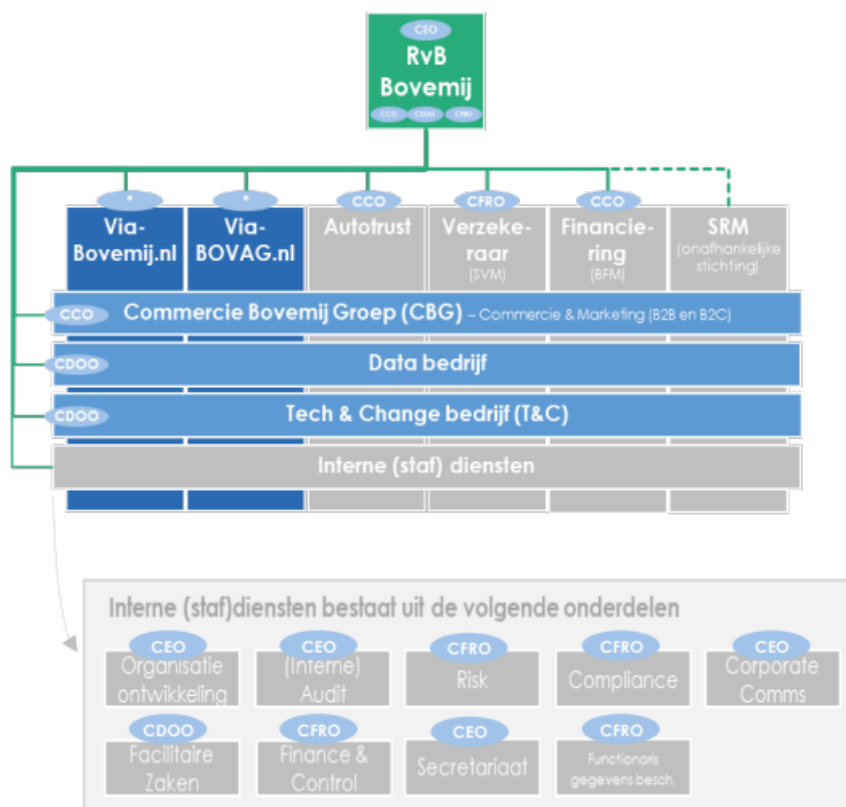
CEO
RvB
Bovemij
CCO CDOO CFRO

*
Via-Bovemij.nl

*
Via-BOVAG.nl

CCO
Autotrust

CFRO
Verzekeraar
(SVM)

CCO
Financiering
(BFM)

SRM
(onafhankelijke stichting)

CCO Commercie Bovemij Groep (CBG) – Commercie & Marketing (B2B en B2C)

CDOO Data bedrijf

CDOO Tech & Change bedrijf (T&C)

Interne (staf) diensten

Interne (staf)diensten bestaat uit de volgende onderdelen

CEO
Organisatie ontwikkeling

CEO
(Interne) Audit

CFRO
Risk

CFRO
Compliance

CEO
Corporate Comms

CDOO
Facilitaire Zaken

CFRO
Finance & Control

CEO
Secretariaat

CFRO
Functionaris gegevens besch.